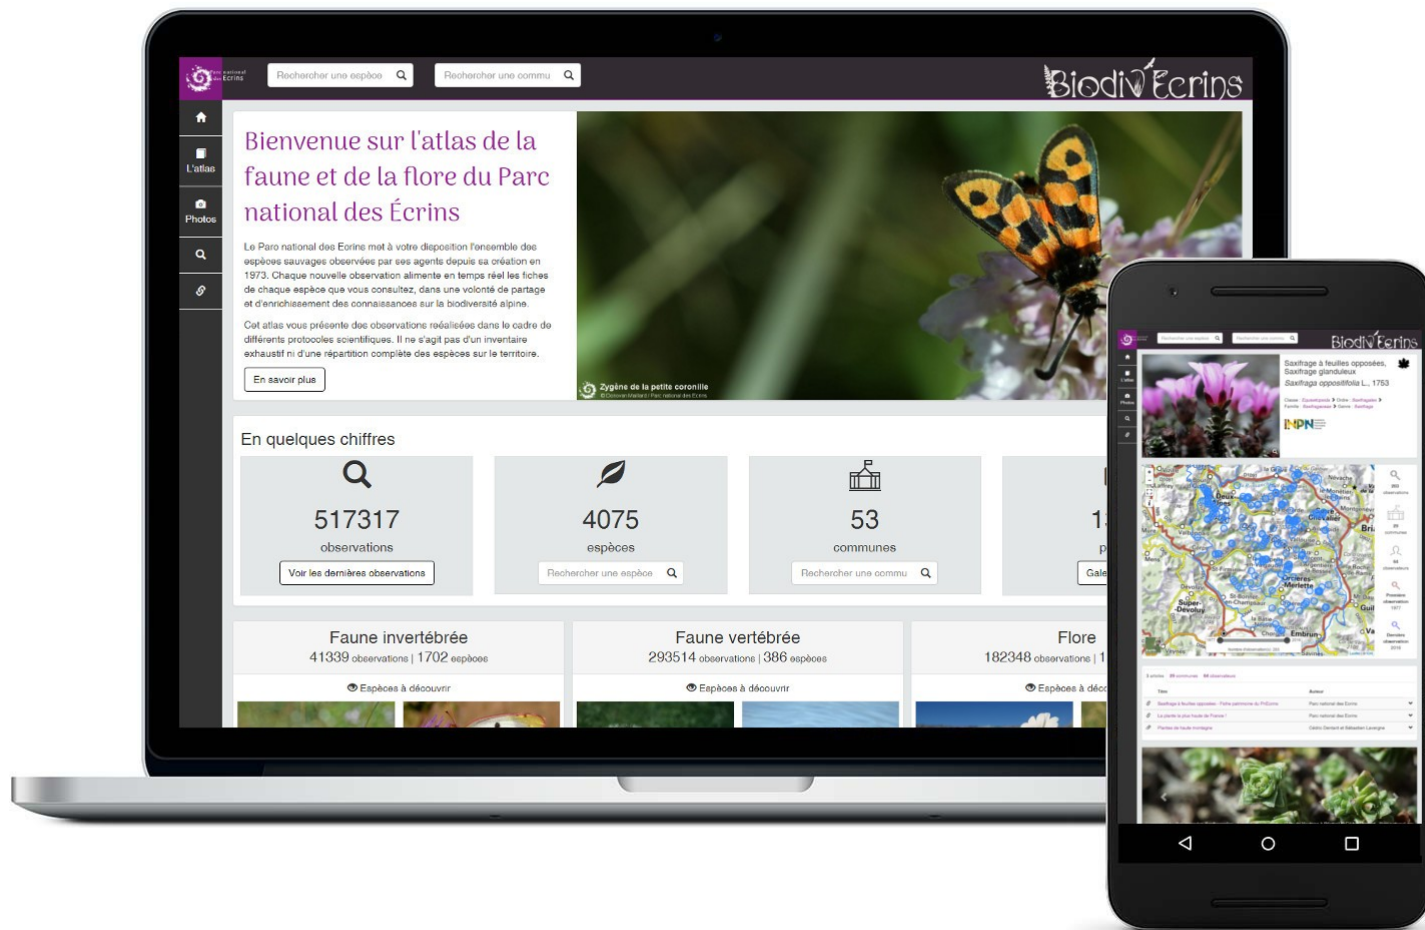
Parc national des Écrins

Rechercher une espèce

Rechercher une commu

BiodivEcrins

L'atlas

Photos

Bienvenue sur l'atlas de la faune et de la flore du Parc national des Écrins

Le Parc national des Ecrins met à votre disposition l'ensemble des espèces sauvages observées par ses agents depuis sa création en 1973. Chaque nouvelle observation alimente en temps réel les fiches de chaque espèce que vous consultez, dans une volonté de partage et d'enrichissement des connaissances sur la biodiversité alpine.

Cet atlas vous présente des observations réalisées dans le cadre de différents protocoles scientifiques. Il ne s'agit pas d'un inventaire exhaustif ni d'une répartition complète des espèces sur le territoire.

En savoir plus

Zygène de la petite coronille

En quelques chiffres

517317
observations
Voir les dernières observations

4075
espèces
Rechercher une espèce

53
communes
Rechercher une commu

1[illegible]
p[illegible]
Gale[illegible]

Faune invertébrée
41339 observations | 1702 espèces
Espèces à découvrir

Faune vertébrée
293514 observations | 386 espèces
Espèces à découvrir

Flore
182348 observations | 1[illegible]
Espèces à déco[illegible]

BiodivEcrins

Saxifrage à feuilles opposées, Saxifrage glanduleux
Saxifraga oppositifolia L., 1753

INPN

Embrun

Super-Dévoluy